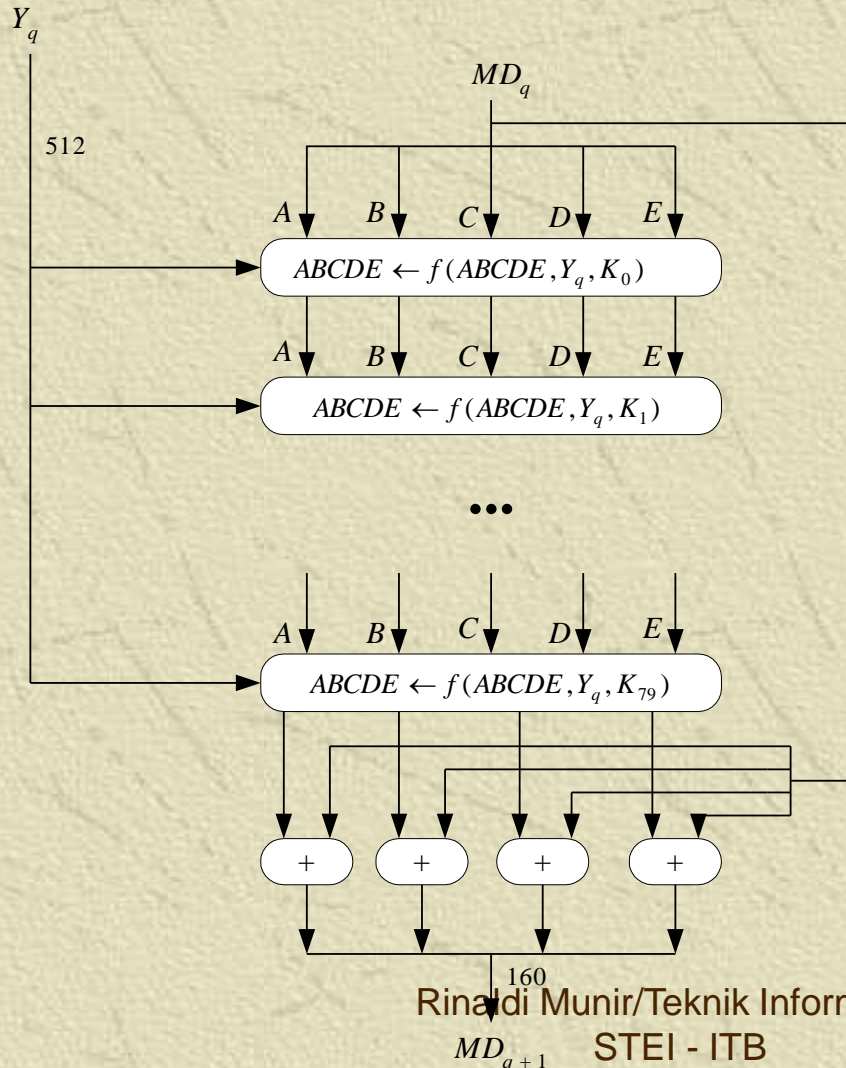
$Y_q$

$MD_q$

512

$A$ $B$ $C$ $D$ $E$

$ABCDE \leftarrow f(ABCDE, Y_q, K_0)$

$A$ $B$ $C$ $D$ $E$

$ABCDE \leftarrow f(ABCDE, Y_q, K_1)$

•••

$A$ $B$ $C$ $D$ $E$

$ABCDE \leftarrow f(ABCDE, Y_q, K_{79})$

+ + + +

160

$MD_{q+1}$

Rinaldi Munir/Teknik Inform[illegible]
STEI - ITB